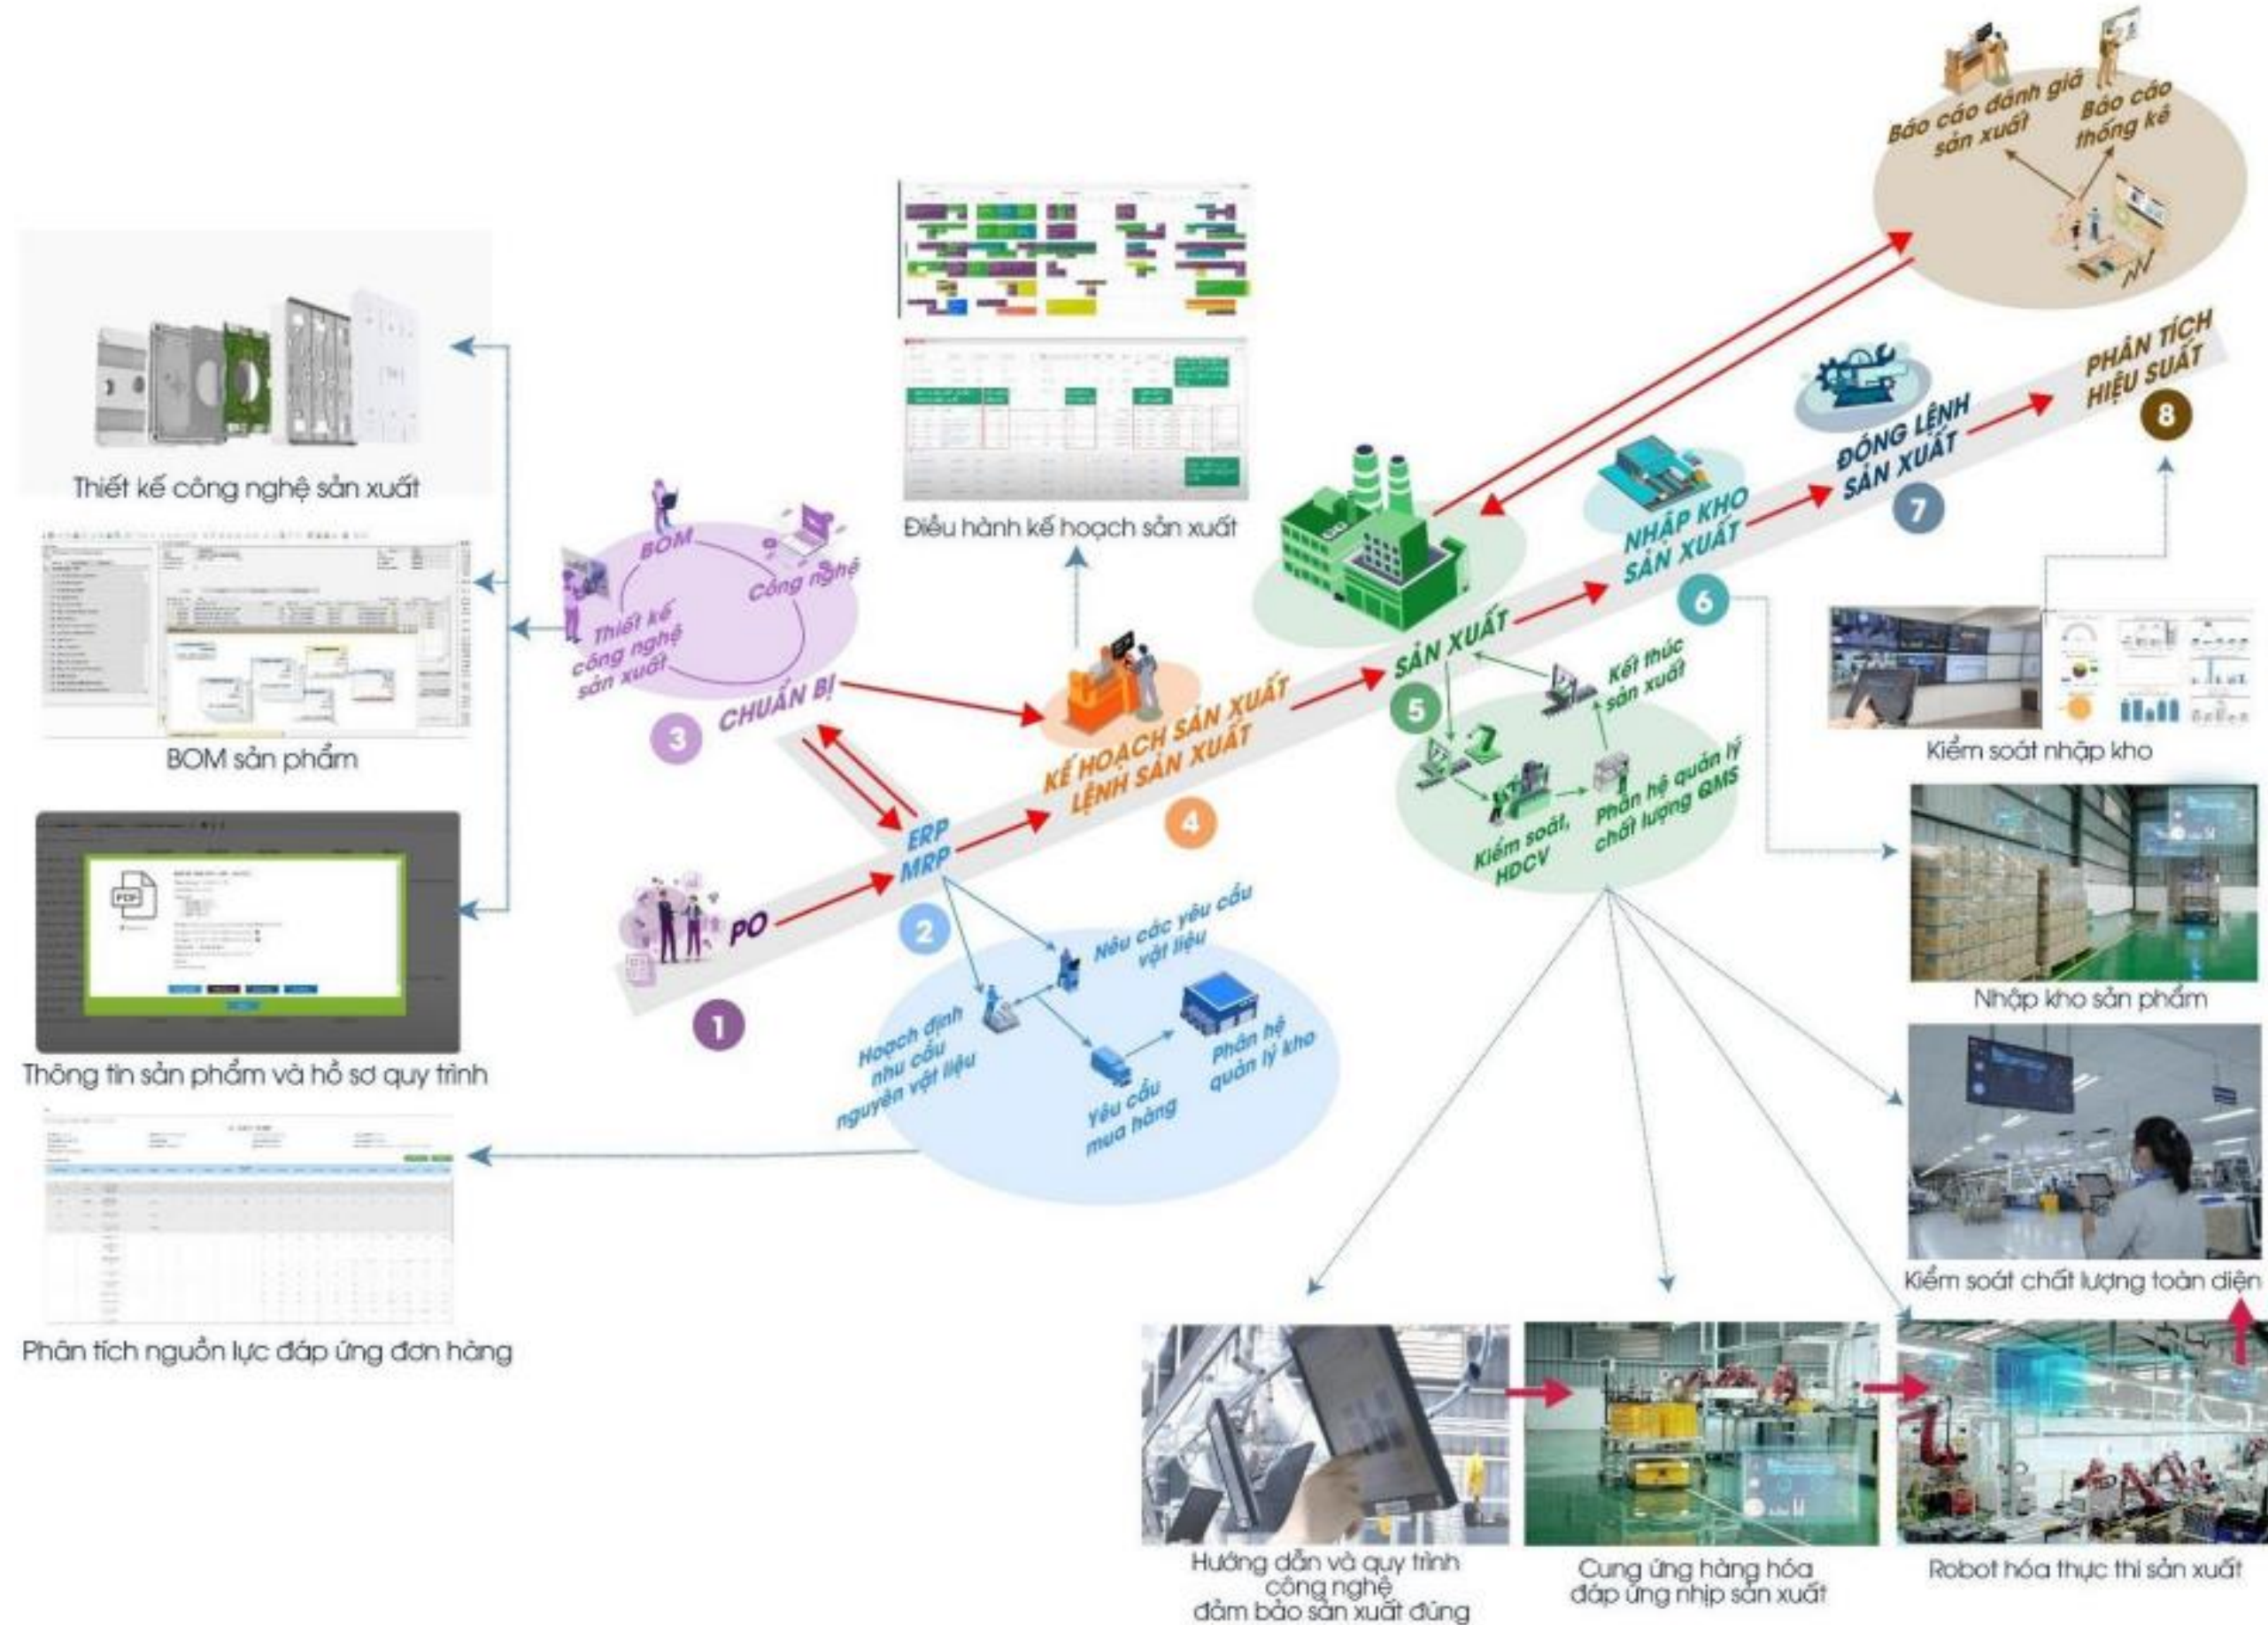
Báo cáo đánh giá sản xuất

Báo cáo thống kê

PHÂN TÍCH HIỆU SUẤT

8

ĐÓNG LỆNH SẢN XUẤT

7

NHẬP KHO SẢN XUẤT

6

SẢN XUẤT

5

Kết thúc sản xuất

Phần hệ quản lý chất lượng QMS

Kiểm soát, HDCV

Điều hành kế hoạch sản xuất

KẾ HOẠCH SẢN XUẤT LỆNH SẢN XUẤT

4

Thiết kế công nghệ sản xuất

BOM

Công nghệ

Thiết kế công nghệ sản xuất

CHUẨN BỊ

3

BOM sản phẩm

ERP MRP

2

PO

1

Nêu các yêu cầu vật liệu

Hoạch định nhu cầu nguyên vật liệu

Yêu cầu mua hàng

Phần hệ quản lý kho

Thông tin sản phẩm và hồ sơ quy trình

Phân tích nguồn lực đáp ứng đơn hàng

Kiểm soát nhập kho

Nhập kho sản phẩm

Kiểm soát chất lượng toàn diện

Hướng dẫn và quy trình công nghệ đảm bảo sản xuất đúng

Cung ứng hàng hóa đáp ứng nhịp sản xuất

Robot hóa thực thi sản xuất